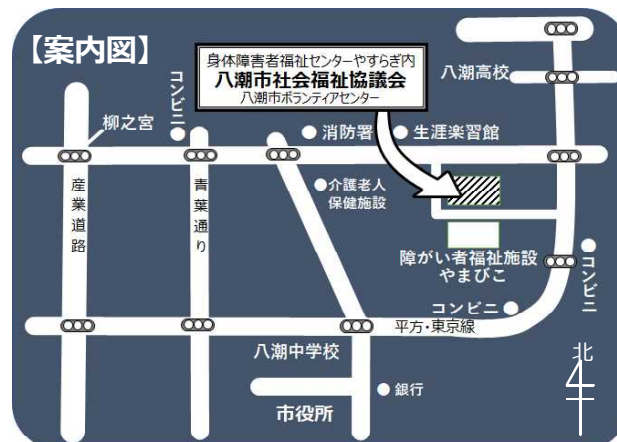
【案内図】

身体障害者福祉センターやすらぎ内
八潮市社会福祉協議会
八潮市ボランティアセンター

八潮高校

コンビニ

柳之宮

消防署

生涯楽習館

産業道路

青葉通り

介護老人保健施設

障がい者福祉施設
やまびこ

コンビニ

コンビニ

平方・東京線

八潮中学校

銀行

市役所

北